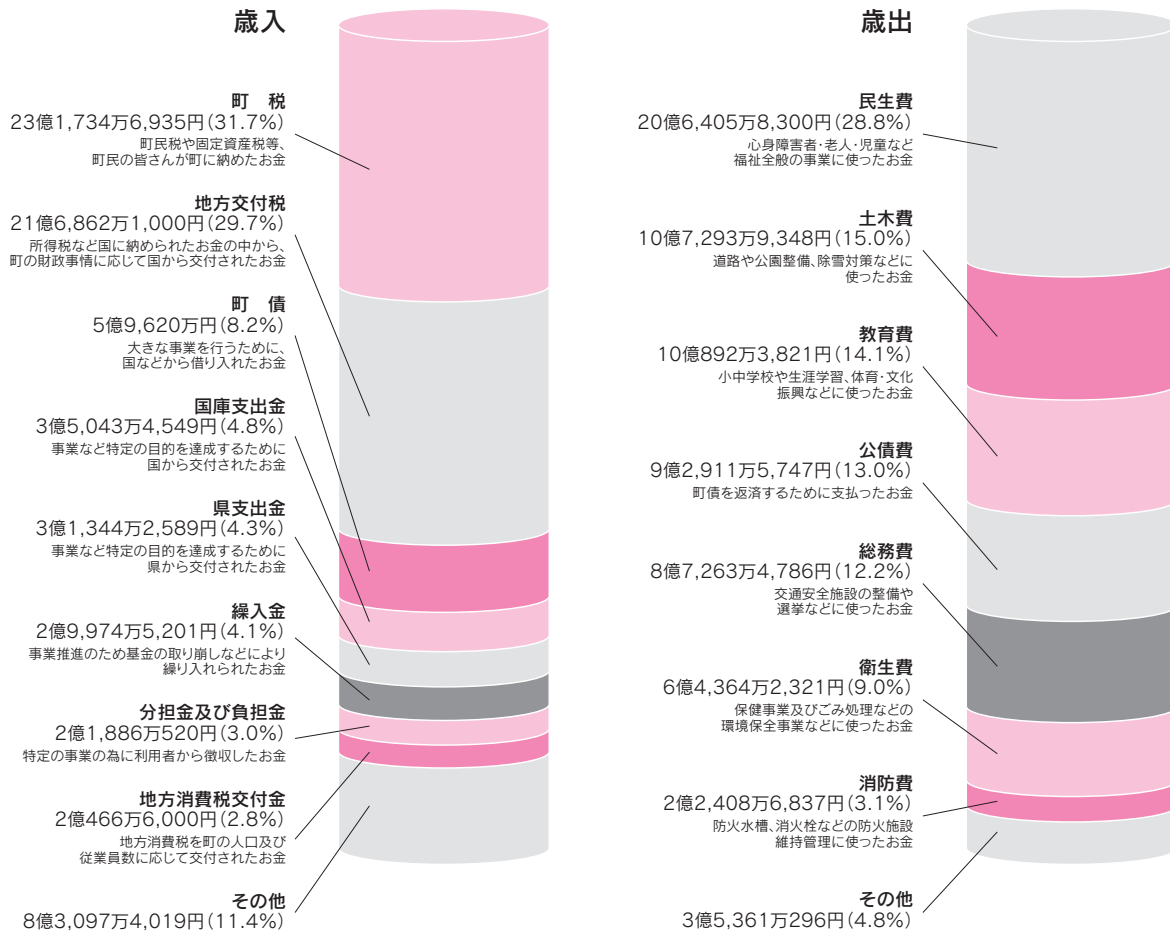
歳入

町　税
23億1,734万6,935円(31.7%)
町民税や固定資産税等、町民の皆さんが町に納めたお金

地方交付税
21億6,862万1,000円(29.7%)
所得税など国に納められたお金の中から、町の財政事情に応じて国から交付されたお金

町　債
5億9,620万円(8.2%)
大きな事業を行うために、国などから借り入れたお金

国庫支出金
3億5,043万4,549円(4.8%)
事業など特定の目的を達成するために国から交付されたお金

県支出金
3億1,344万2,589円(4.3%)
事業など特定の目的を達成するために県から交付されたお金

繰入金
2億9,974万5,201円(4.1%)
事業推進のため基金の取り崩しなどにより繰り入れられたお金

分担金及び負担金
2億1,886万520円(3.0%)
特定の事業の為に利用者から徴収したお金

地方消費税交付金
2億466万6,000円(2.8%)
地方消費税を町の人口及び従業員数に応じて交付されたお金

その他
8億3,097万4,019円(11.4%)

歳出

民生費
20億6,405万8,300円(28.8%)
心身障害者・老人・児童など福祉全般の事業に使ったお金

土木費
10億7,293万9,348円(15.0%)
道路や公園整備、除雪対策などに使ったお金

教育費
10億892万3,821円(14.1%)
小中学校や生涯学習、体育・文化振興などに使ったお金

公債費
9億2,911万5,747円(13.0%)
町債を返済するために支払ったお金

総務費
8億7,263万4,786円(12.2%)
交通安全施設の整備や選挙などに使ったお金

衛生費
6億4,364万2,321円(9.0%)
保健事業及びごみ処理などの環境保全事業などに使ったお金

消防費
2億2,408万6,837円(3.1%)
防火水槽、消火栓などの防火施設維持管理に使ったお金

その他
3億5,361万296円(4.8%)